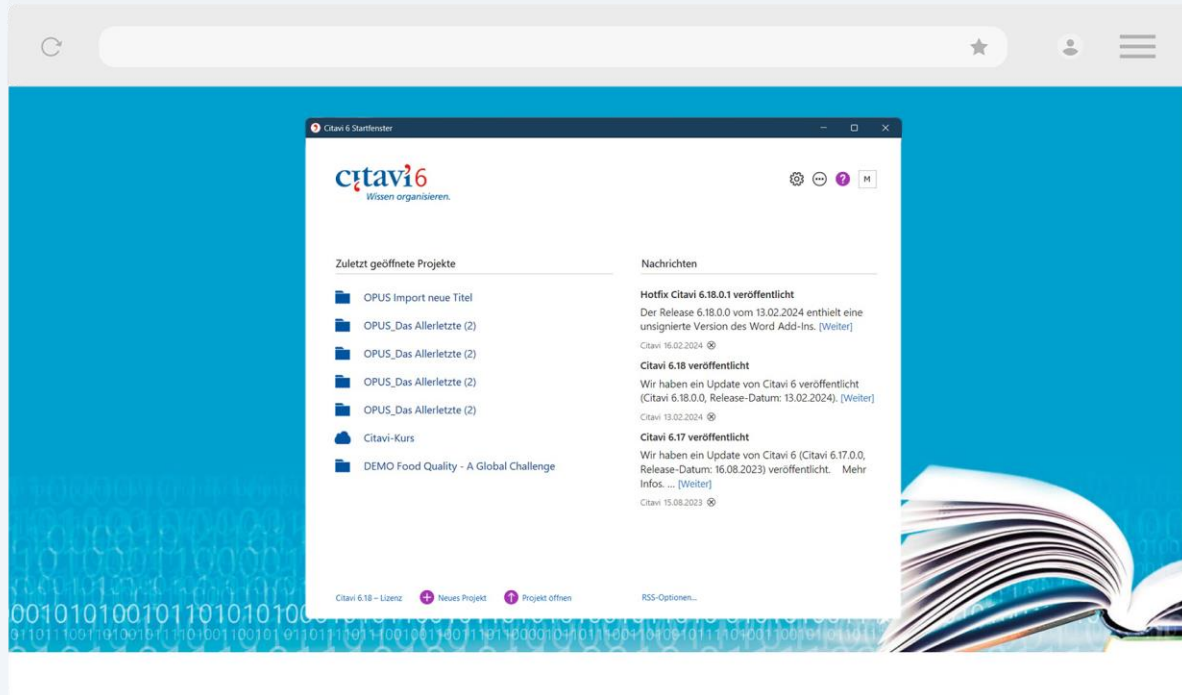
Citavi 6 Startfenster

citavi6
Wissen organisieren.

M

Zuletzt geöffnete Projekte

OPUS Import neue Titel

OPUS_Das Allerletzte (2)

OPUS_Das Allerletzte (2)

OPUS_Das Allerletzte (2)

OPUS_Das Allerletzte (2)

Citavi-Kurs

DEMO Food Quality - A Global Challenge

Nachrichten

Hotfix Citavi 6.18.0.1 veröffentlicht

Der Release 6.18.0.0 vom 13.02.2024 enthielt eine unsignierte Version des Word Add-Ins. [Weiter]

Citavi 16.02.2024

Citavi 6.18 veröffentlicht

Wir haben ein Update von Citavi 6 veröffentlicht (Citavi 6.18.0.0, Release-Datum: 13.02.2024). [Weiter]

Citavi 13.02.2024

Citavi 6.17 veröffentlicht

Wir haben ein Update von Citavi 6 (Citavi 6.17.0.0, Release-Datum: 16.08.2023) veröffentlicht. Mehr Infos. ... [Weiter]

Citavi 15.08.2023

Citavi 6.18 – Lizenz Neues Projekt Projekt öffnen

RSS-Optionen...

001010100101101010100